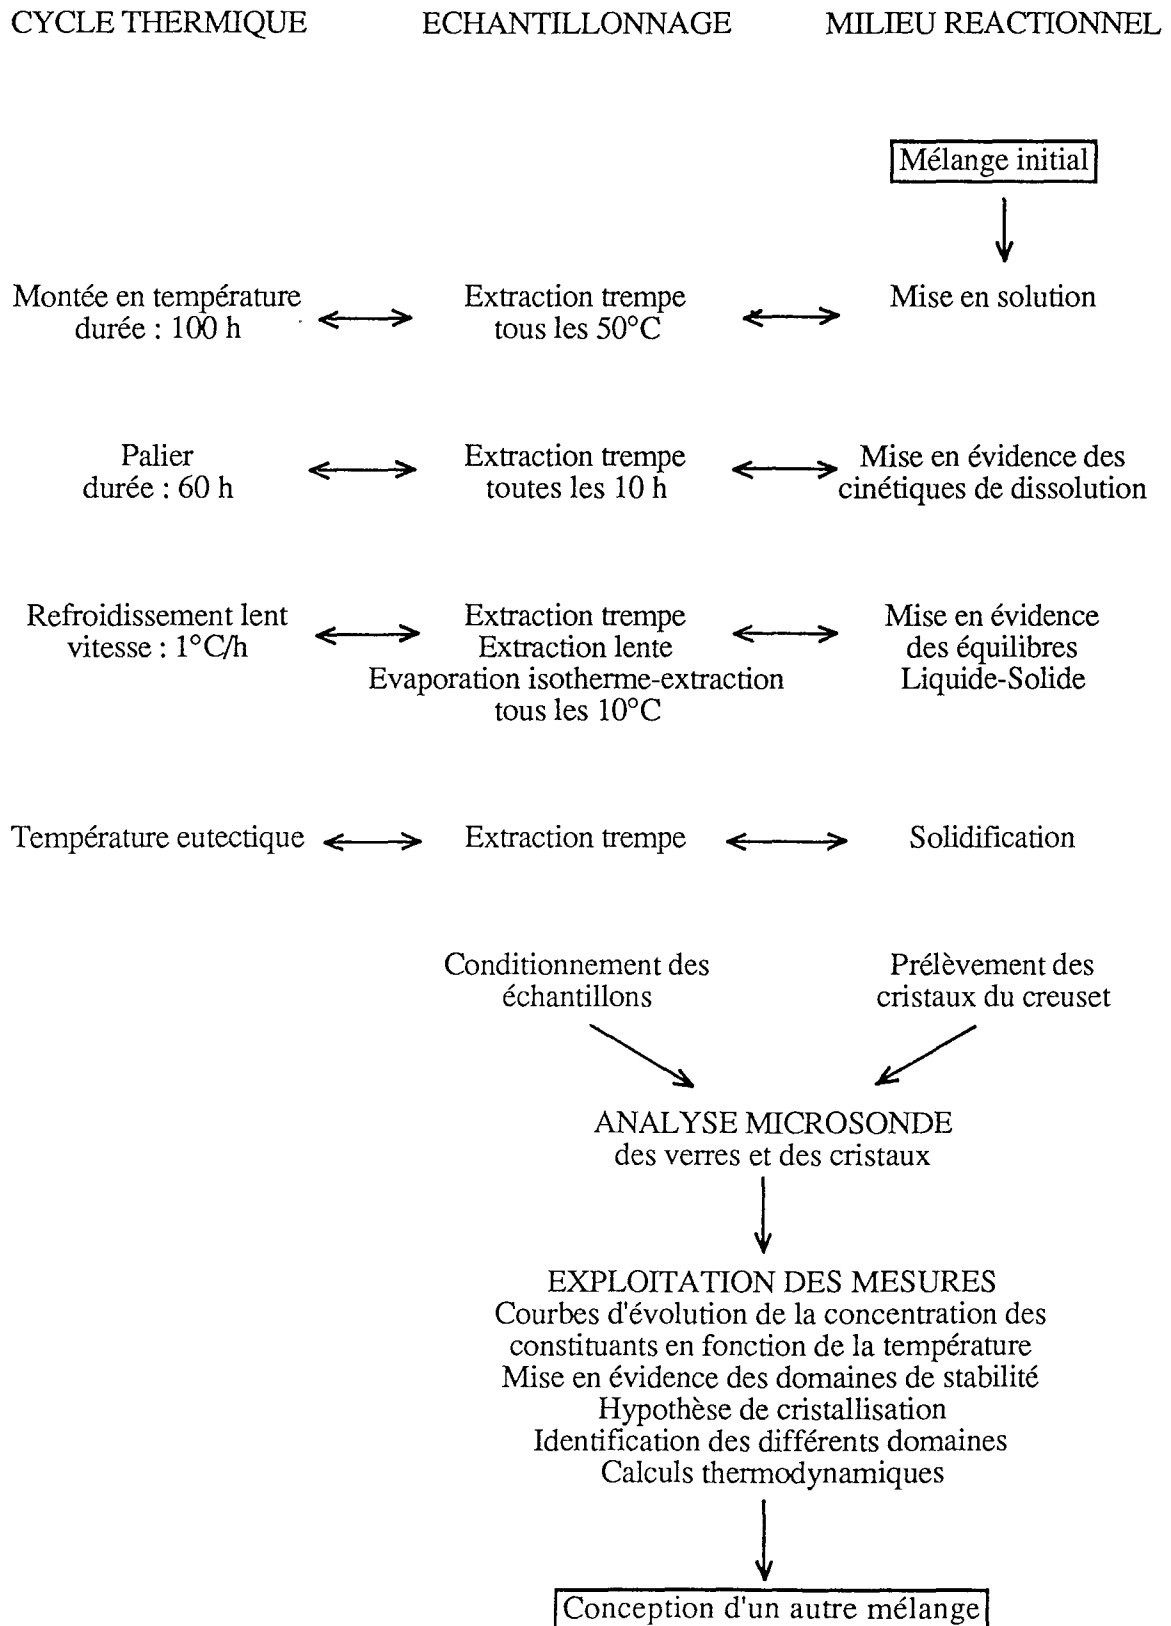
CYCLE THERMIQUE

ECHANTILLONNAGE

MILIEU REACTIONNEL

Mélange initial

Montée en température
durée : 100 h

Extraction trempe
tous les 50°C

Mise en solution

Palier
durée : 60 h

Extraction trempe
toutes les 10 h

Mise en évidence des cinétiques de dissolution

Refroidissement lent
vitesse : 1°C/h

Extraction trempe
Extraction lente
Evaporation isotherme-extraction
tous les 10°C

Mise en évidence des équilibres Liquide-Solide

Température eutectique

Extraction trempe

Solidification

Conditionnement des échantillons

Prélèvement des cristaux du creuset

ANALYSE MICROSONDE
des verres et des cristaux

EXPLOITATION DES MESURES
Courbes d'évolution de la concentration des constituants en fonction de la température
Mise en évidence des domaines de stabilité
Hypothèse de cristallisation
Identification des différents domaines
Calculs thermodynamiques

Conception d'un autre mélange